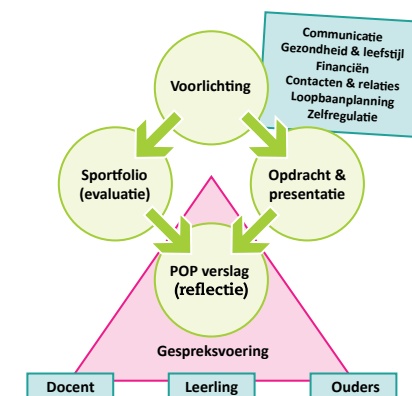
Communicatie
Gezondheid & leefstijl
Financiën
Contacten & relaties
Loopbaanplanning
Zelfregulatie

Voorlichting

Sportfolio (evaluatie)

Opdracht & presentatie

POP verslag (reflectie)

Gespreksvoering

Docent

Leerling

Ouders